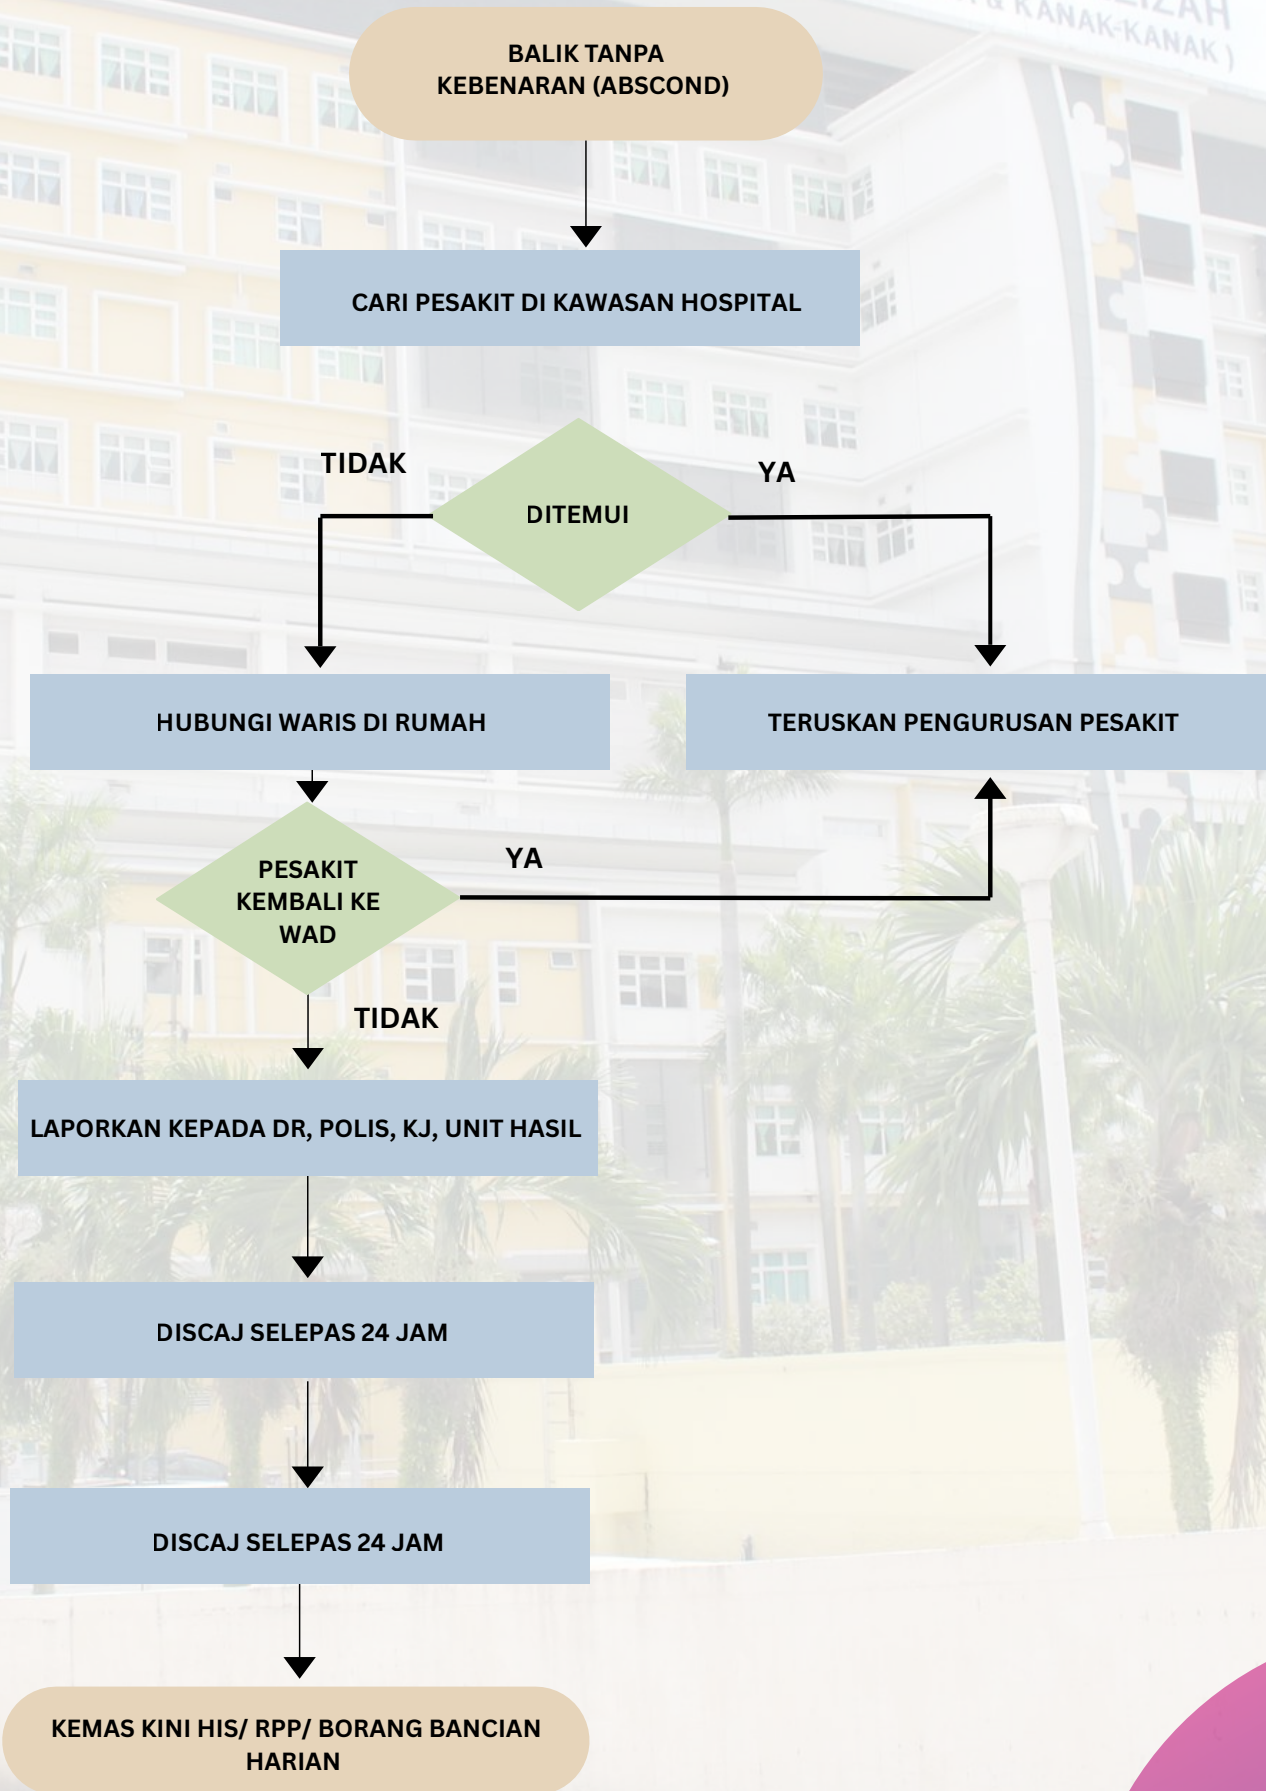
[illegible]IZAH
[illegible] & KANAK-KANAK )

BALIK TANPA KEBENARAN (ABSCOND)

CARI PESAKIT DI KAWASAN HOSPITAL

TIDAK

DITEMUI

YA

HUBUNGI WARIS DI RUMAH

TERUSKAN PENGURUSAN PESAKIT

PESAKIT KEMBALI KE WAD

YA

TIDAK

LAPORKAN KEPADA DR, POLIS, KJ, UNIT HASIL

DISCAJ SELEPAS 24 JAM

DISCAJ SELEPAS 24 JAM

KEMAS KINI HIS/ RPP/ BORANG BANCIAN HARIAN